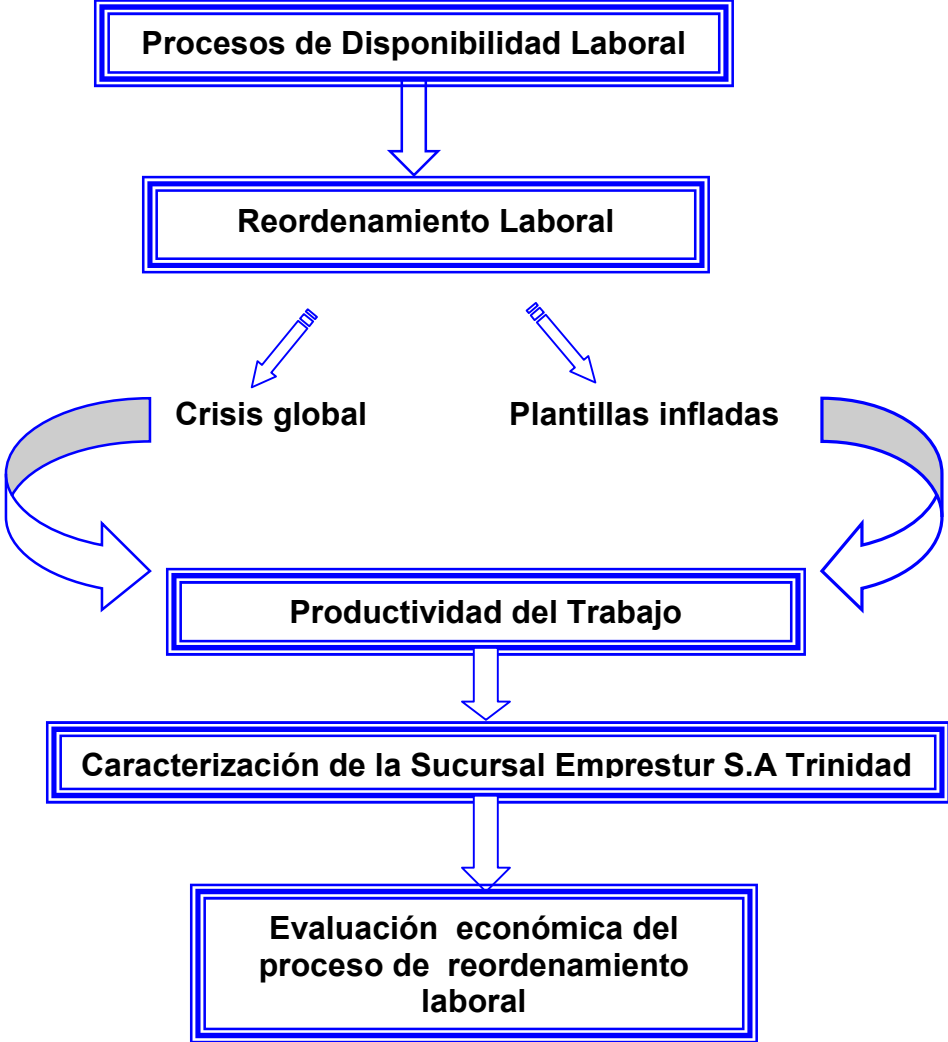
Procesos de Disponibilidad Laboral

Reordenamiento Laboral

Crisis global

Plantillas infladas

Productividad del Trabajo

Caracterización de la Sucursal Emprestur S.A Trinidad

Evaluación económica del proceso de reordenamiento laboral